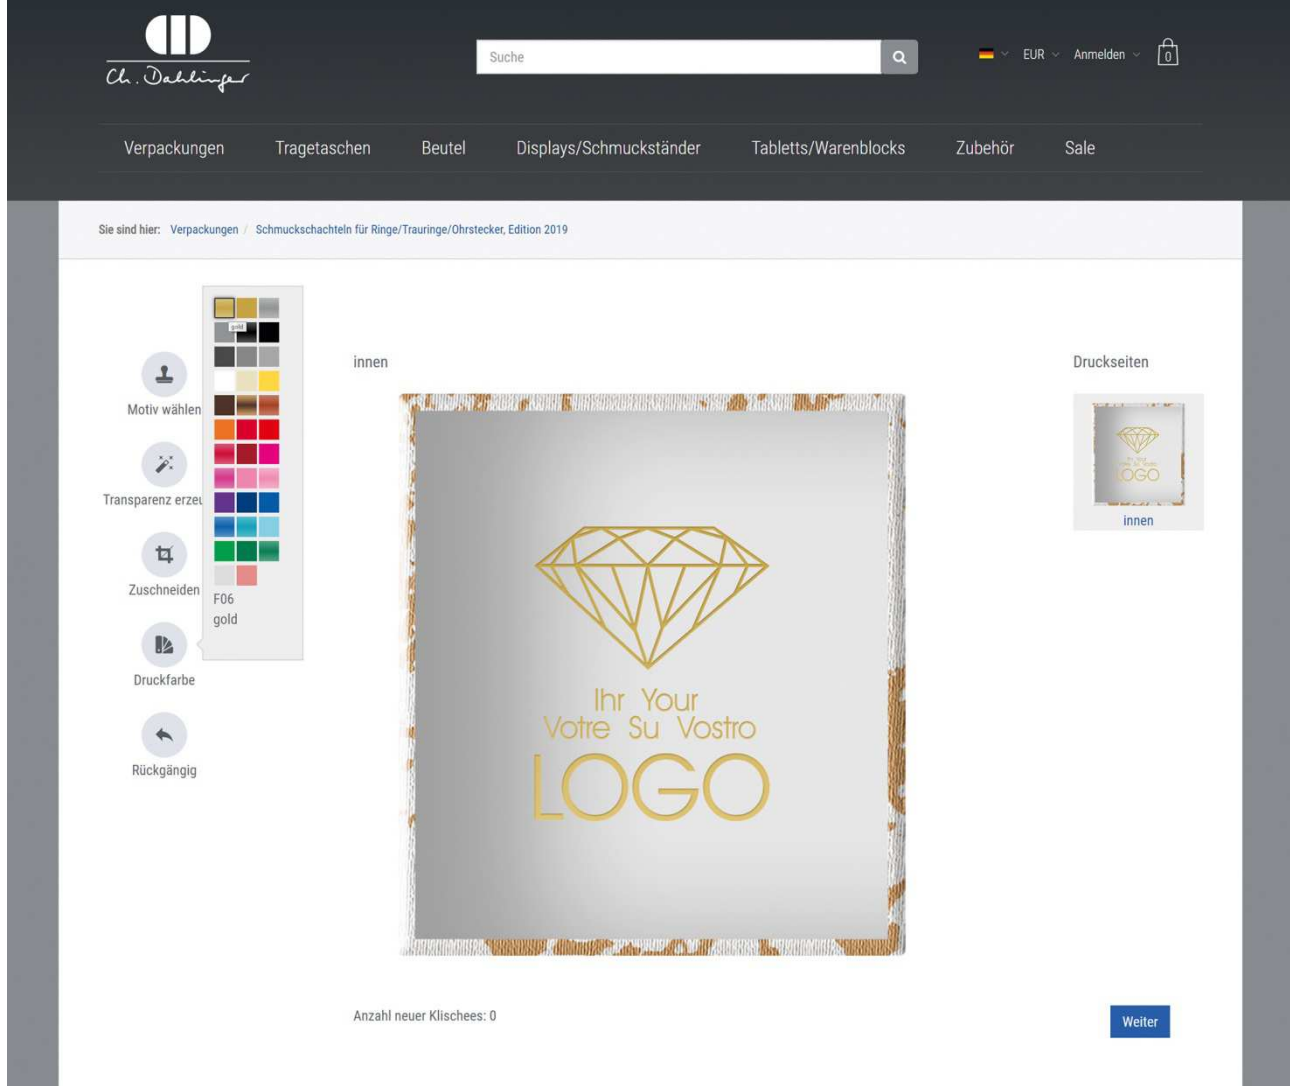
Ch. Dahlinger

Suche

EUR Anmelden 0

Verpackungen Tragetaschen Beutel Displays/Schmuckständer Tabletts/Warenblocks Zubehör Sale

Sie sind hier: Verpackungen / Schmuckschachteln für Ringe/Trauringe/Ohrstecker, Edition 2019

gold

Motiv wählen

Transparenz erzeu

Zuschneiden

Druckfarbe

Rückgängig

F06
gold

innen

Ihr Your
Votre Su Vostro
LOGO

Druckseiten

innen

Anzahl neuer Klischees: 0

Weiter